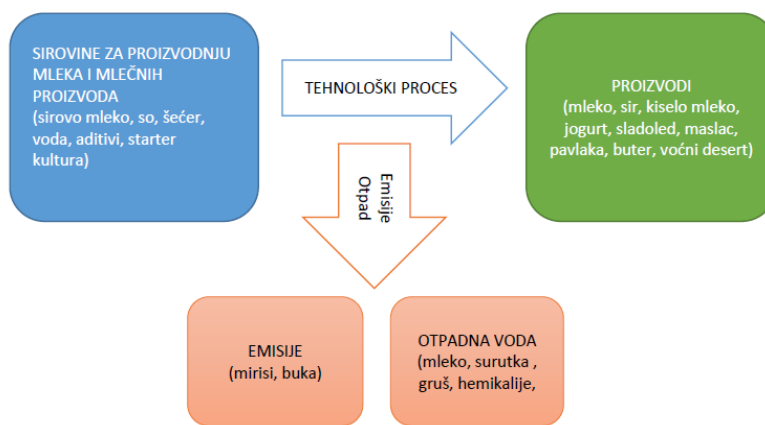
SIROVINE ZA PROIZVODNJU MLEKA I MLEČNIH PROIZVODA
(sirovo mleko, so, šećer, voda, aditivi, starter kultura)

TEHNOLOŠKI PROCES

PROIZVODI
(mleko, sir, kiselo mleko, jogurt, sladoled, maslac, pavlaka, buter, voćni desert)

Emisije
Otpad

EMISIJE
(mirisi, buka)

OTPADNA VODA
(mleko, surutka , gruš, hemikalije,